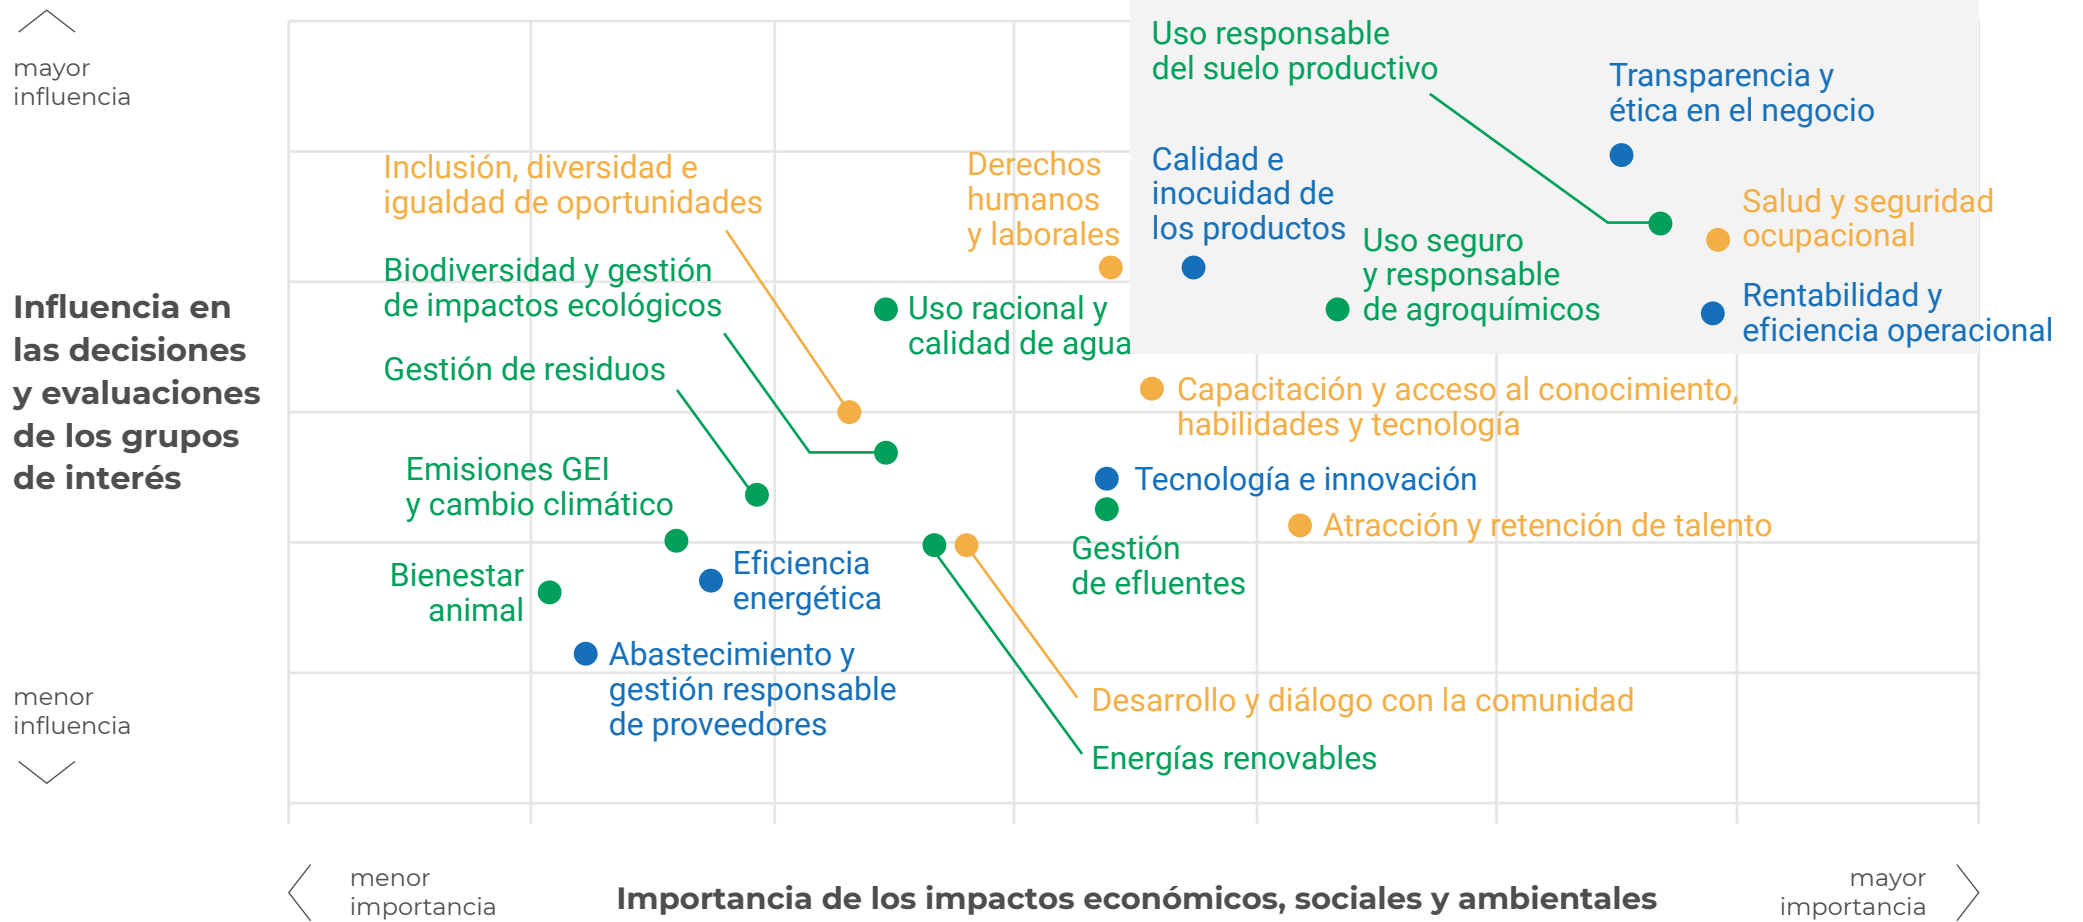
mayor influencia

Influencia en las decisiones y evaluaciones de los grupos de interés

menor influencia

Uso responsable del suelo productivo

Transparencia y ética en el negocio

Calidad e inocuidad de los productos

Salud y seguridad ocupacional

Uso seguro y responsable de agroquímicos

Rentabilidad y eficiencia operacional

Inclusión, diversidad e igualdad de oportunidades

Derechos humanos y laborales

Biodiversidad y gestión de impactos ecológicos

Uso racional y calidad de agua

Gestión de residuos

Capacitación y acceso al conocimiento, habilidades y tecnología

Emisiones GEI y cambio climático

Tecnología e innovación

Atracción y retención de talento

Gestión de efluentes

Bienestar animal

Eficiencia energética

Abastecimiento y gestión responsable de proveedores

Desarrollo y diálogo con la comunidad

Energías renovables

menor importancia

Importancia de los impactos económicos, sociales y ambientales

mayor importancia